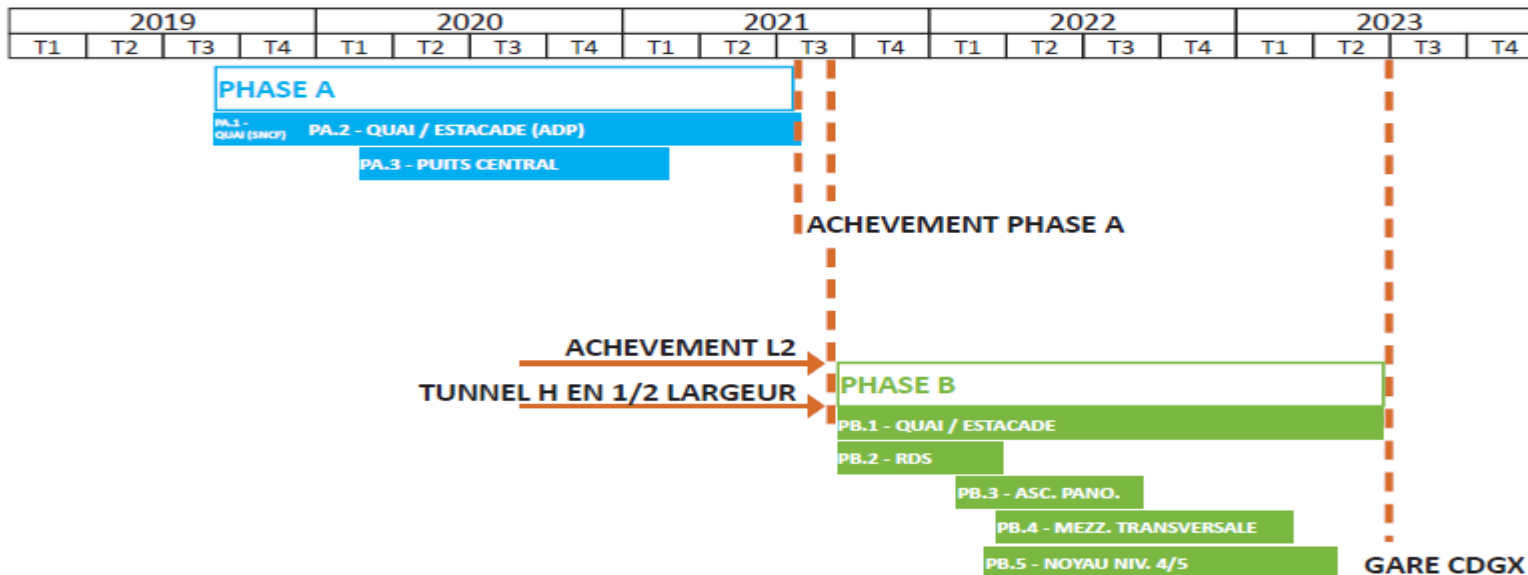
| 2019 | | | | 2020 | | | | 2021 | | | | 2022 | | | | 2023 | | | |
|---|---|---|---|---|---|---|---|---|---|---|---|---|---|---|---|---|---|---|---|
| T1 | T2 | T3 | T4 | T1 | T2 | T3 | T4 | T1 | T2 | T3 | T4 | T1 | T2 | T3 | T4 | T1 | T2 | T3 | T4 |

PHASE A

PA.1 - QUAI (SNCF)

PA.2 - QUAI / ESTACADE (ADP)

PA.3 - PUITS CENTRAL

ACHEVEMENT PHASE A

ACHEVEMENT L2

TUNNEL H EN 1/2 LARGEUR

PHASE B

PB.1 - QUAI / ESTACADE

PB.2 - RDS

PB.3 - ASC. PANO.

PB.4 - MEZZ. TRANSVERSALE

PB.5 - NOYAU NIV. 4/5

GARE CDGX